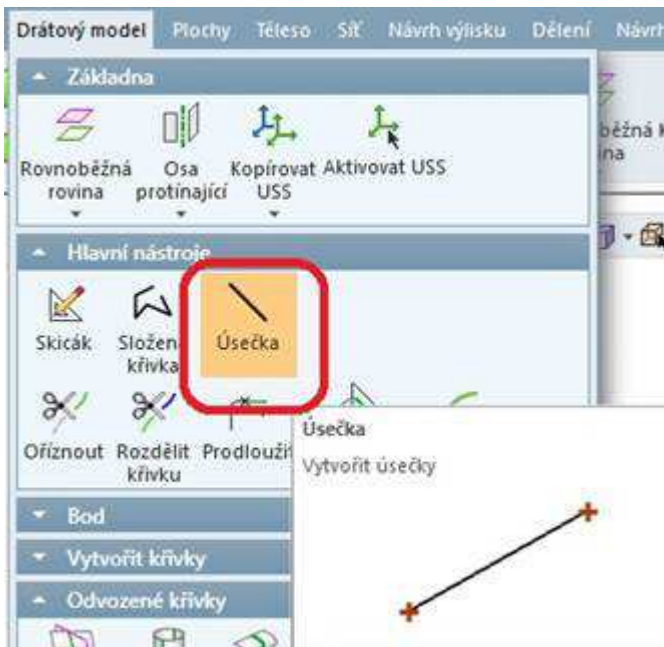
Drátový model Plochy Těleso Síť Návrh výlisku Dělení Návrh

Základna

Rovnoběžná rovina

Osa protínající

Kopírovat USS

Aktivovat USS

běžná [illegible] ina

Hlavní nástroje

Skicák

Složená křivka

Úsečka

Oříznout

Rozdělit křivku

Prodloužit

Úsečka

Vytvořit úsečky

Bod

Vytvořit křivky

Odvozené křivky